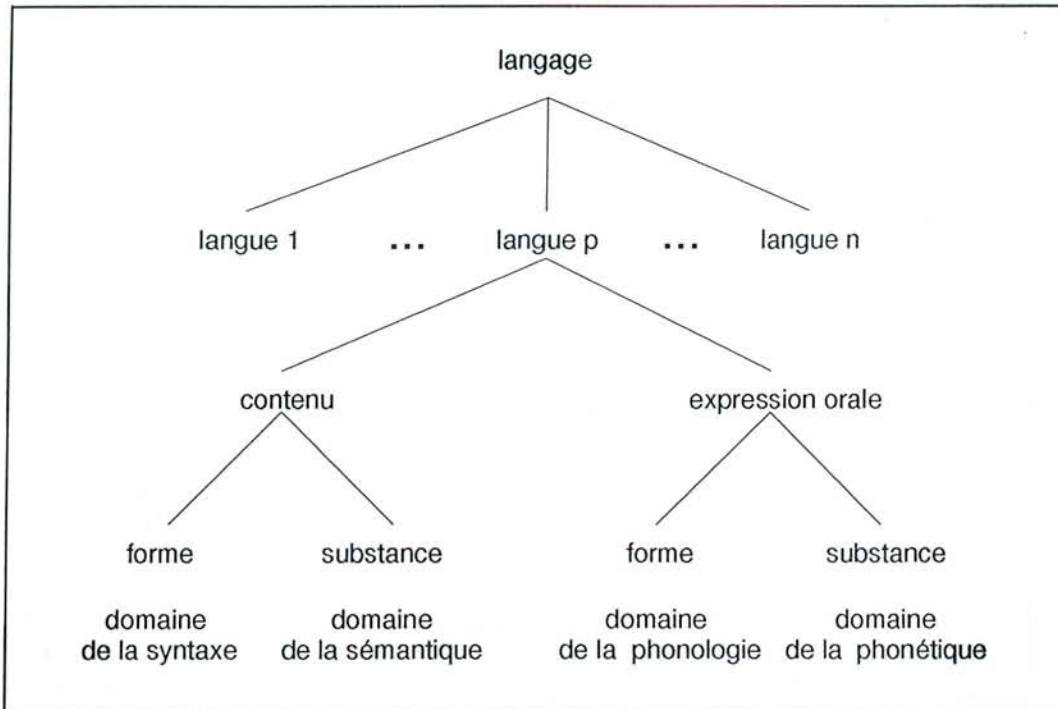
langage

langue 1 ... langue p ... langue n

contenu

expression orale

forme

substance

forme

substance

domaine de la syntaxe

domaine de la sémantique

domaine de la phonologie

domaine de la phonétique